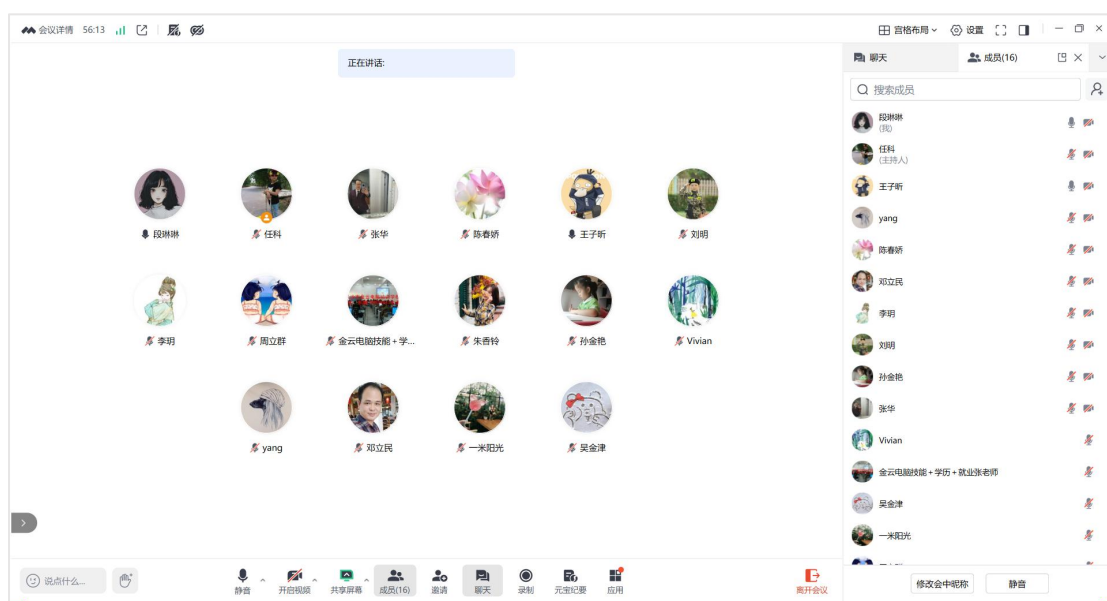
会议详情 56:13

宫格布局 设置

正在讲话:

段琳琳 任科 张华 陈春娇 王子昕 刘明

李玥 周立群 金云电脑技能＋学... 朱香铃 孙金艳 Vivian

yang 邓立民 一米阳光 吴金津

说点什么...

静音 开启视频 共享屏幕 成员(16) 邀请 聊天 录制 元宝纪要 应用 离开会议

聊天 成员(16)

搜索成员

段琳琳 (我)
任科 (主持人)
王子昕
yang
陈春娇
邓立民
李玥
刘明
孙金艳
张华
Vivian
金云电脑技能＋学历＋就业张老师
吴金津
一米阳光

修改会中昵称 静音